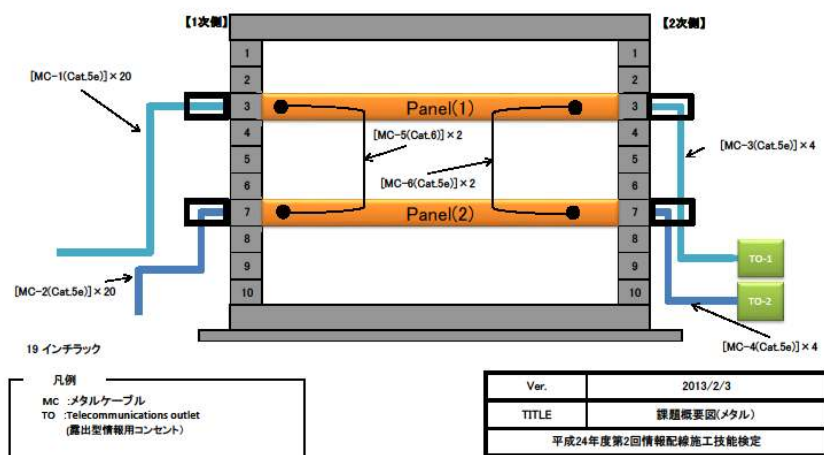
【1次側】

【2次側】

[MC-1(Cat.5e)] × 20

1
2
3
4
5
6
7
8
9
10

Panel(1)

Panel(2)

[MC-5(Cat.6)] × 2

[MC-6(Cat.5e)] × 2

1
2
3
4
5
6
7
8
9
10

[MC-3(Cat.5e)] × 4

TO-1

TO-2

[MC-2(Cat.5e)] × 20

[MC-4(Cat.5e)] × 4

19 インチラック

凡例
MC :メタルケーブル
TO :Telecommunications outlet
(露出型情報用コンセント)

| Ver. | 2013/2/3 |
|---|---|
| TITLE | 課題概要図(メタル) |
| 平成24年度第2回情報配線施工技能検定 | |